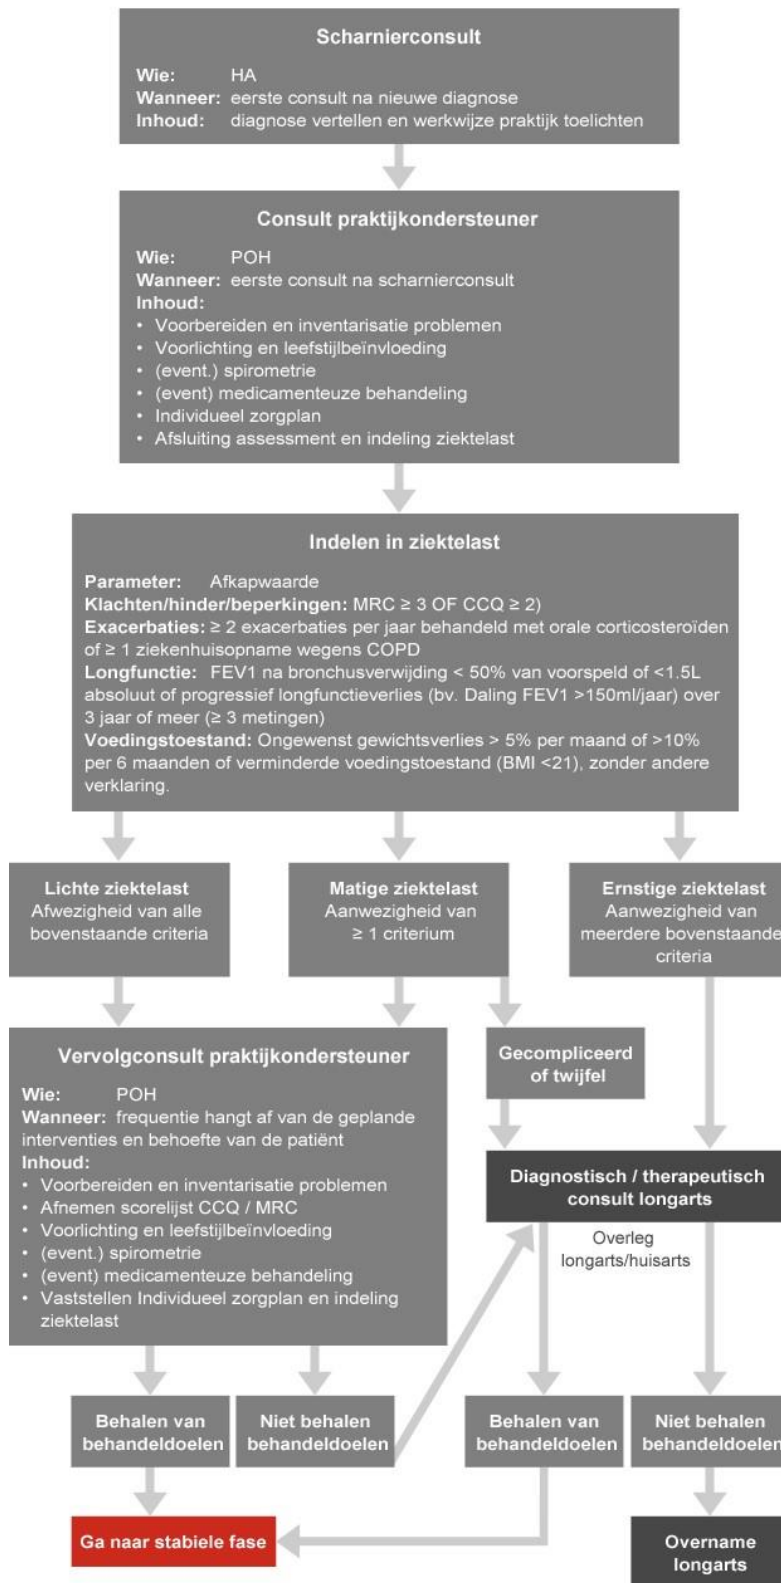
Scharnierconsult

Wie: HA
Wanneer: eerste consult na nieuwe diagnose
Inhoud: diagnose vertellen en werkwijze praktijk toelichten

Consult praktijkondersteuner

Wie: POH
Wanneer: eerste consult na scharnierconsult
Inhoud:
• Voorbereiden en inventarisatie problemen
• Voorlichting en leefstijlbeïnvloeding
• (event.) spirometrie
• (event) medicamenteuze behandeling
• Individueel zorgplan
• Afsluiting assessment en indeling ziektelast

Indelen in ziektelast

Parameter: Afkapwaarde
Klachten/hinder/beperkingen: MRC ≥ 3 OF CCQ ≥ 2)
Exacerbaties: ≥ 2 exacerbaties per jaar behandeld met orale corticosteroïden of ≥ 1 ziekenhuisopname wegens COPD
Longfunctie: FEV1 na bronchusverwijding < 50% van voorspeld of <1.5L absoluut of progressief longfunctieverlies (bv. Daling FEV1 >150ml/jaar) over 3 jaar of meer (≥ 3 metingen)
Voedingstoestand: Ongewenst gewichtsverlies > 5% per maand of >10% per 6 maanden of verminderde voedingstoestand (BMI <21), zonder andere verklaring.

Lichte ziektelast
Afwezigheid van alle bovenstaande criteria

Matige ziektelast
Aanwezigheid van ≥ 1 criterium

Ernstige ziektelast
Aanwezigheid van meerdere bovenstaande criteria

Vervolgconsult praktijkondersteuner

Wie: POH
Wanneer: frequentie hangt af van de geplande interventies en behoefte van de patiënt
Inhoud:
• Voorbereiden en inventarisatie problemen
• Afnemen scorelijst CCQ / MRC
• Voorlichting en leefstijlbeïnvloeding
• (event.) spirometrie
• (event) medicamenteuze behandeling
• Vaststellen Individueel zorgplan en indeling ziektelast

Gecompliceerd of twijfel

Diagnostisch / therapeutisch consult longarts

Overleg longarts/huisarts

Behalen van behandeldoelen

Niet behalen behandeldoelen

Behalen van behandeldoelen

Niet behalen behandeldoelen

Ga naar stabiele fase

Overname longarts